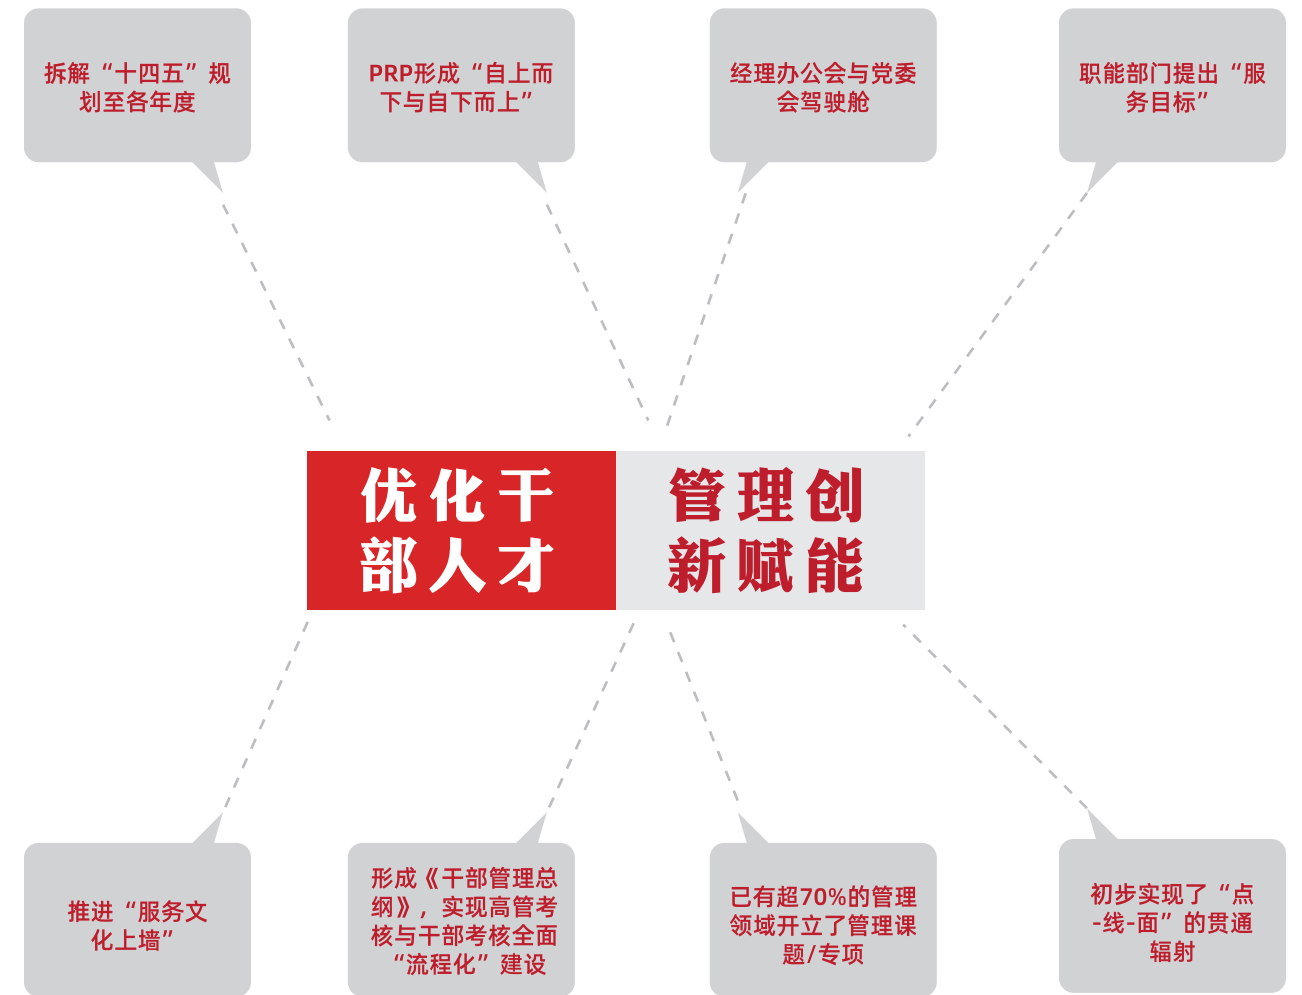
拆解“十四五”规划至各年度

PRP形成“自上而下与自下而上”

经理办公会与党委会驾驶舱

职能部门提出“服务目标”

优化干部人才

管理创新赋能

推进“服务文化上墙”

形成《干部管理总纲》，实现高管考核与干部考核全面“流程化”建设

已有超70%的管理领域开立了管理课题/专项

初步实现了“点-线-面”的贯通辐射